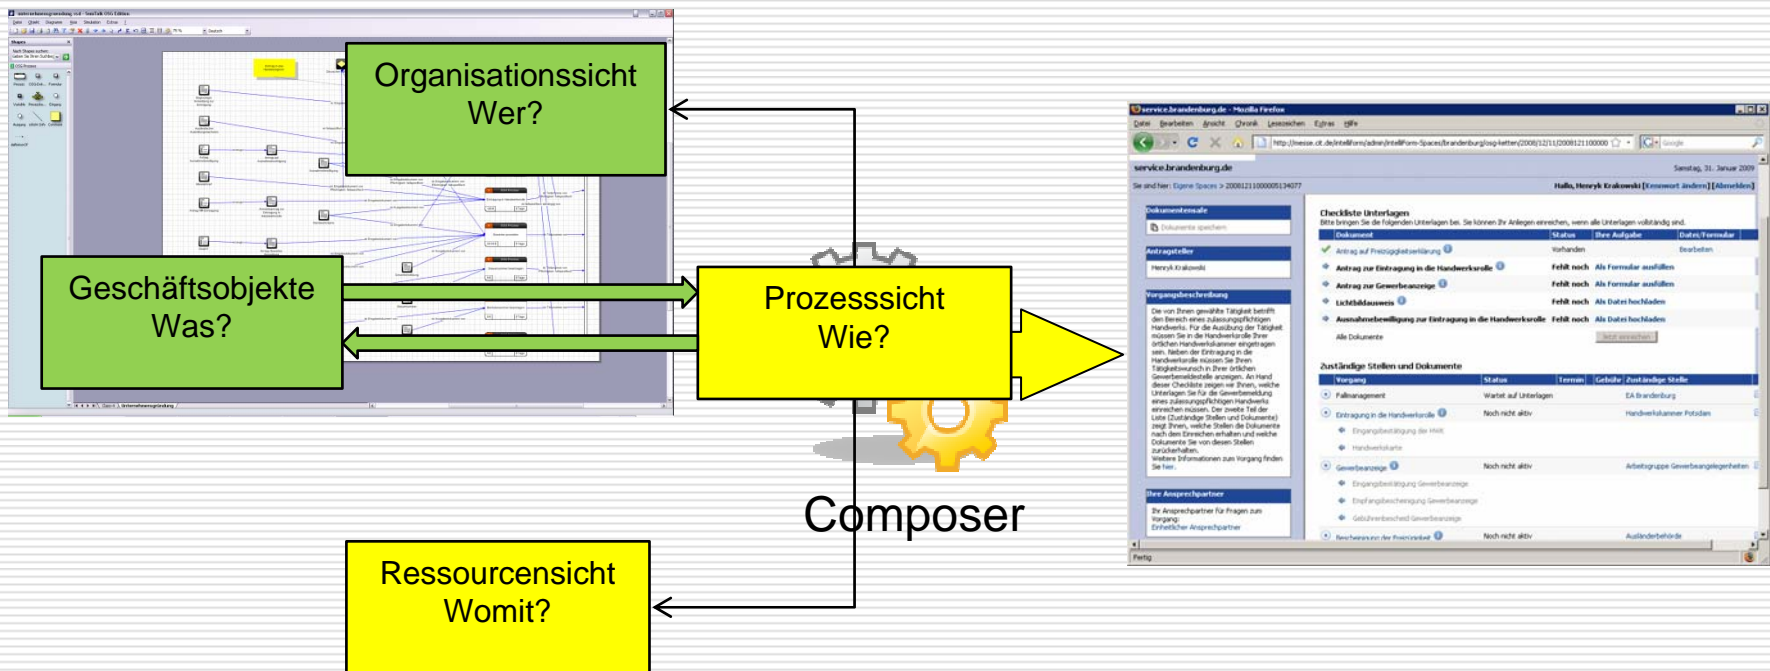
Organisationssicht
Wer?

Geschäftsobjekte
Was?

Prozesssicht
Wie?

Composer

Ressourcensicht
Womit?

service.brandenburg.de - Mozilla Firefox

service.brandenburg.de

Samstag, 31. Januar 2009

Hallo, Henryk Krakowski

Dokumentensafe

Antragsteller

Henryk Krakowski

Vorgangsbeschreibung

Ihre Ansprechpartner

Checkliste Unterlagen

| Dokument | Status | Ihre Aufgabe | Datei/Formular |
|---|---|---|---|
| Antrag auf Preisgegebenerklärung | Vorhanden | | Bearbeiten |
| Antrag zur Eintragung in die Handwerksrolle | Fehlt noch | Als Formular ausfüllen | |
| Antrag zur Gewerbeanzeige | Fehlt noch | Als Formular ausfüllen | |
| Lichtbildausweis | Fehlt noch | Als Datei hochladen | |
| Ausnahmebewilligung zur Eintragung in die Handwerksrolle | Fehlt noch | Als Datei hochladen | |
| Alle Dokumente | | | |

Zuständige Stellen und Dokumente

| Vorgang | Status | Termin | Gebühr | Zuständige Stelle |
|---|---|---|---|---|
| Fallmanagement | Wartet auf Unterlagen | | | EA Brandenburg |
| Eintragung in die Handwerksrolle | Noch nicht aktiv | | | Handwerkskammer Potsdam |
| Gewerbeanzeige | Noch nicht aktiv | | | Arbeitsgruppe Gewerbeangelegenheiten |
| Bescheinigung der Preisgabe | Noch nicht aktiv | | | Ausländerbehörde |

Fertig